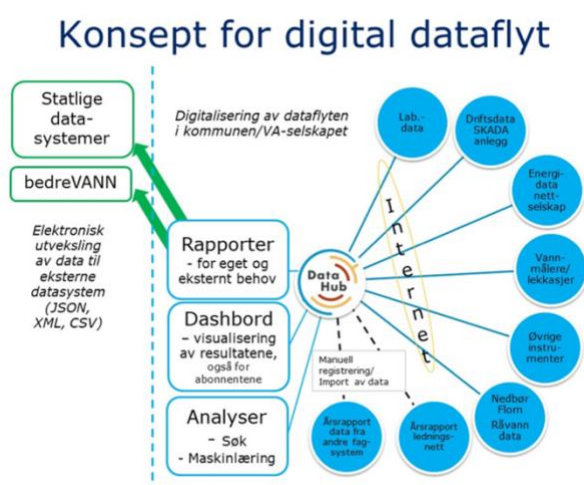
Konsept for digital dataflyt

Statlige datasystemer

bedreVANN

Elektronisk utveksling av data til eksterne datasystem (JSON, XML, CSV)

Digitalisering av dataflyten i kommunen/VA-selskapet

Rapporter - for eget og eksternt behov

Dashbord – visualisering av resultatene, også for abonnentene

Analyser - Søk - Maskinlæring

Data Hub

Internet

Lab.-data

Driftsdata SKADA anlegg

Energidata nettselskap

Vannmålere/ lekkasjer

Øvrige instrumenter

Nedbør Flom Råvann data

Manuell registrering/ Import av data

Årsrapport data fra andre fagsystem

Årsrapport ledningsnett